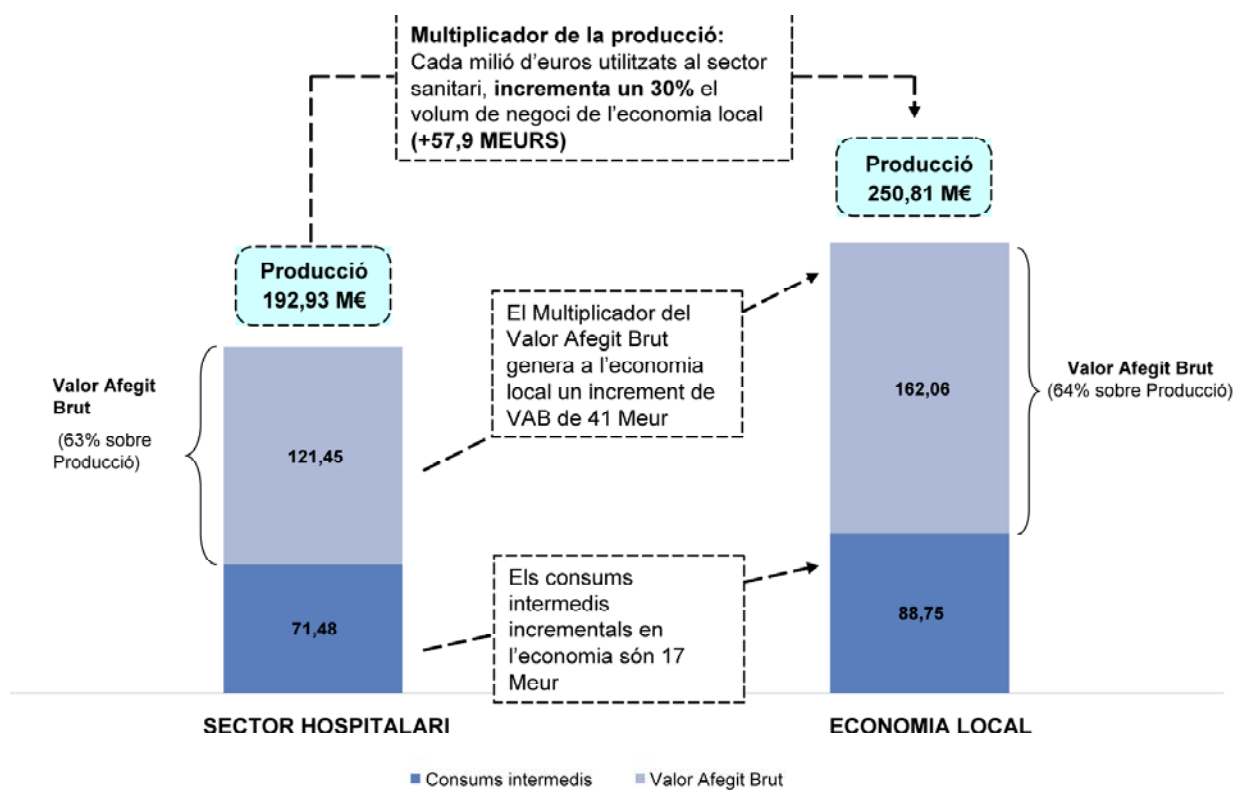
**Multiplicador de la producció:** Cada milió d'euros utilitzats al sector sanitari, **incrementa un 30%** el volum de negoci de l'economia local **(+57,9 MEURS)**

**Producció 250,81 M€**

**Producció 192,93 M€**

El Multiplicador del Valor Afegit Brut genera a l'economia local un increment de VAB de 41 Meur

**Valor Afegit Brut**
(63% sobre Producció)

**121,45**

**162,06**

**Valor Afegit Brut**
(64% sobre Producció)

Els consums intermedis incrementals en l'economia són 17 Meur

**71,48**

**88,75**

**SECTOR HOSPITALARI**

**ECONOMIA LOCAL**

Consums intermedis
Valor Afegit Brut